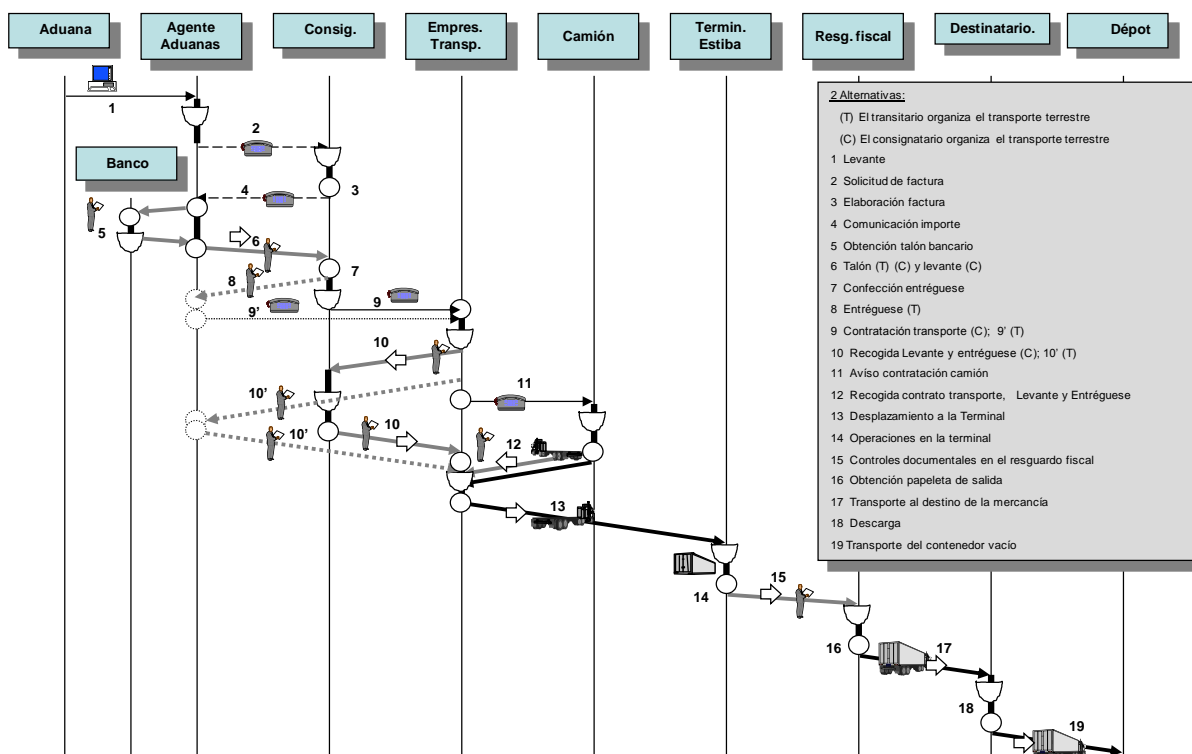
Aduana

Agente Aduanas

Consig.

Empres. Transp.

Camión

Termin. Estiba

Resg. fiscal

Destinatario.

Dépot

Banco

1

2

3

4

5

6

7

8

9

9'

10

10'

10'

10

11

12

13

14

15

16

17

18

19

2 Alternativas:

(T) El transitario organiza el transporte terrestre

(C) El consignatario organiza el transporte terrestre

1 Levante

2 Solicitud de factura

3 Elaboración factura

4 Comunicación importe

5 Obtención talón bancario

6 Talón (T) (C) y levante (C)

7 Confección entréguese

8 Entréguese (T)

9 Contratación transporte (C); 9' (T)

10 Recogida Levante y entréguese (C); 10' (T)

11 Aviso contratación camión

12 Recogida contrato transporte, Levante y Entréguese

13 Desplazamiento a la Terminal

14 Operaciones en la terminal

15 Controles documentales en el resguardo fiscal

16 Obtención papeleta de salida

17 Transporte al destino de la mercancía

18 Descarga

19 Transporte del contenedor vacío